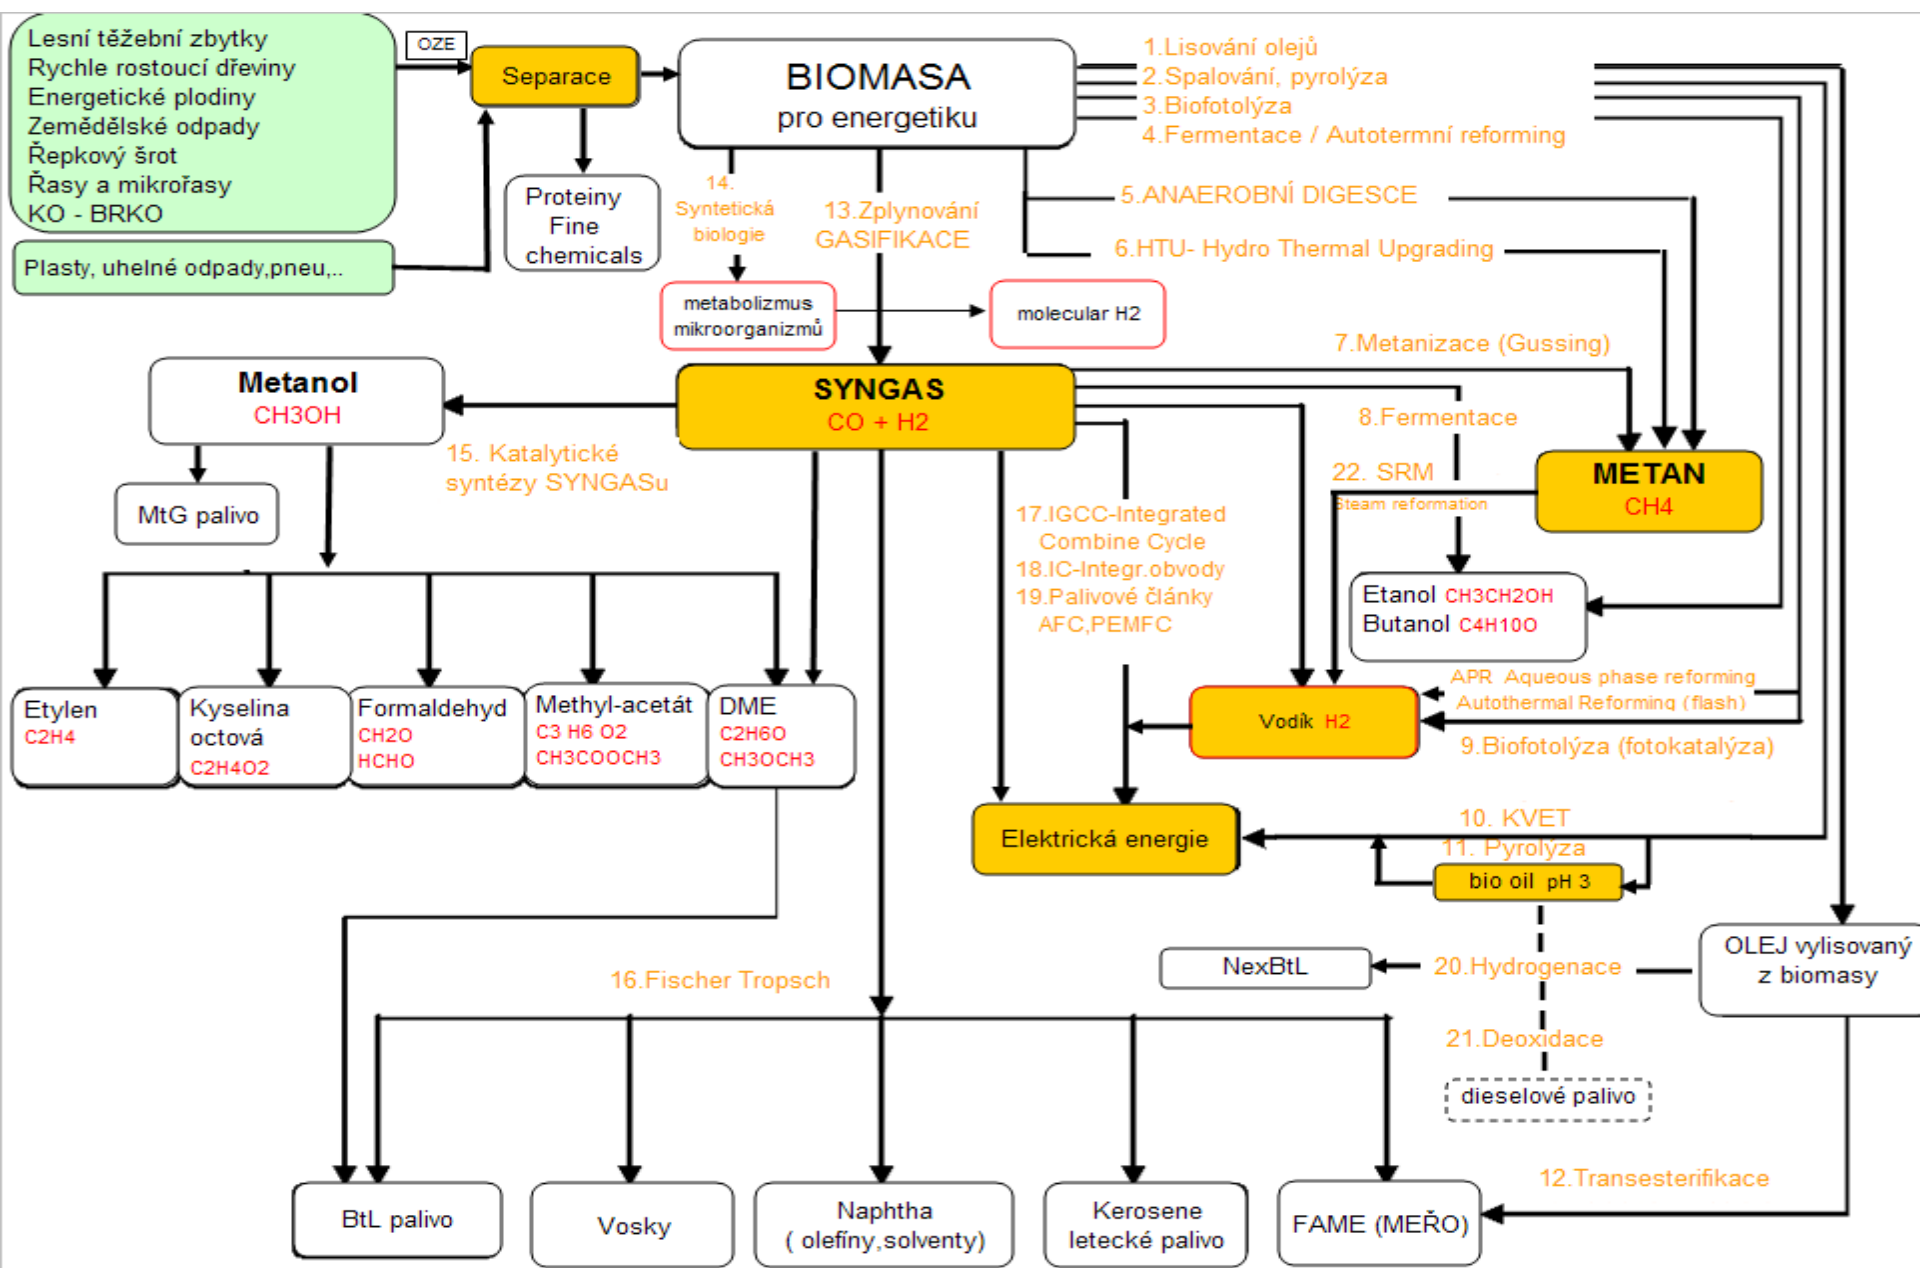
Lesní těžební zbytky
Rychle rostoucí dřeviny
Energetické plodiny
Zemědělské odpady
Řepkový šrot
Řasy a mikrořasy
KO - BRKO

Plasty, uhelné odpady,pneu,..

OZE

Separace

Proteiny
Fine
chemicals

BIOMASA
pro energetiku

1.Lisování olejů
2.Spalování, pyrolýza
3.Biofotolýza
4.Fermentace / Autotermní reforming

14. Syntetická biologie

13.Zplynování
GASIFIKACE

5.ANAEROBNÍ DIGESCE

6.HTU- Hydro Thermal Upgrading

metabolizmus
mikroorganizmů

molecular H2

7.Metanizace (Gussing)

Metanol
CH3OH

SYNGAS
CO + H2

8.Fermentace

15. Katalytické
syntézy SYNGASu

22. SRM
Steam reformation

METAN
CH4

MtG palivo

17.IGCC-Integrated
Combine Cycle
18.IC-Integr.obvody
19.Palivové články
AFC,PEMFC

Etanol CH3CH2OH
Butanol C4H10O

APR Aqueous phase reforming
Autothermal Reforming (flash)

Etylen
C2H4

Kyselina
octová
C2H4O2

Formaldehyd
CH2O
HCHO

Methyl-acetát
C3 H6 O2
CH3COOCH3

DME
C2H6O
CH3OCH3

Vodík H2

9.Biofotolýza (fotokatalýza)

Elektrická energie

10. KVET
11. Pyrolýza

bio oil pH 3

NexBtL

20.Hydrogenace

OLEJ vylisovaný
z biomasy

16.Fischer Tropsch

21.Deoxidace

dieselové palivo

12.Transesterifikace

BtL palivo

Vosky

Naphtha
( olefíny,solventy)

Kerosene
letecké palivo

FAME (MEŘO)